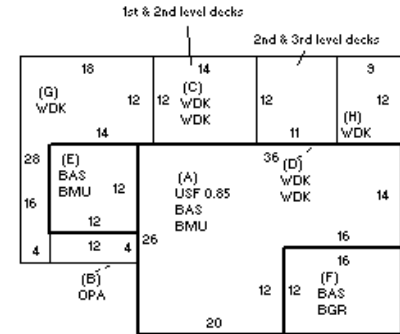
1st & 2nd level decks

2nd & 3rd level decks

18

(G)
WDK

12

14

14

(C)
WDK
WDK

12

12

12

9

(H)
WDK

12

11

28

16

(E)
BAS
BMU

12

12

4

12

4

(B)
OPA

26

(A)
USF 0.85
BAS
BMU

36

(D)
WDK
WDK

14

16

16

12

12

(F)
BAS
BGR

20